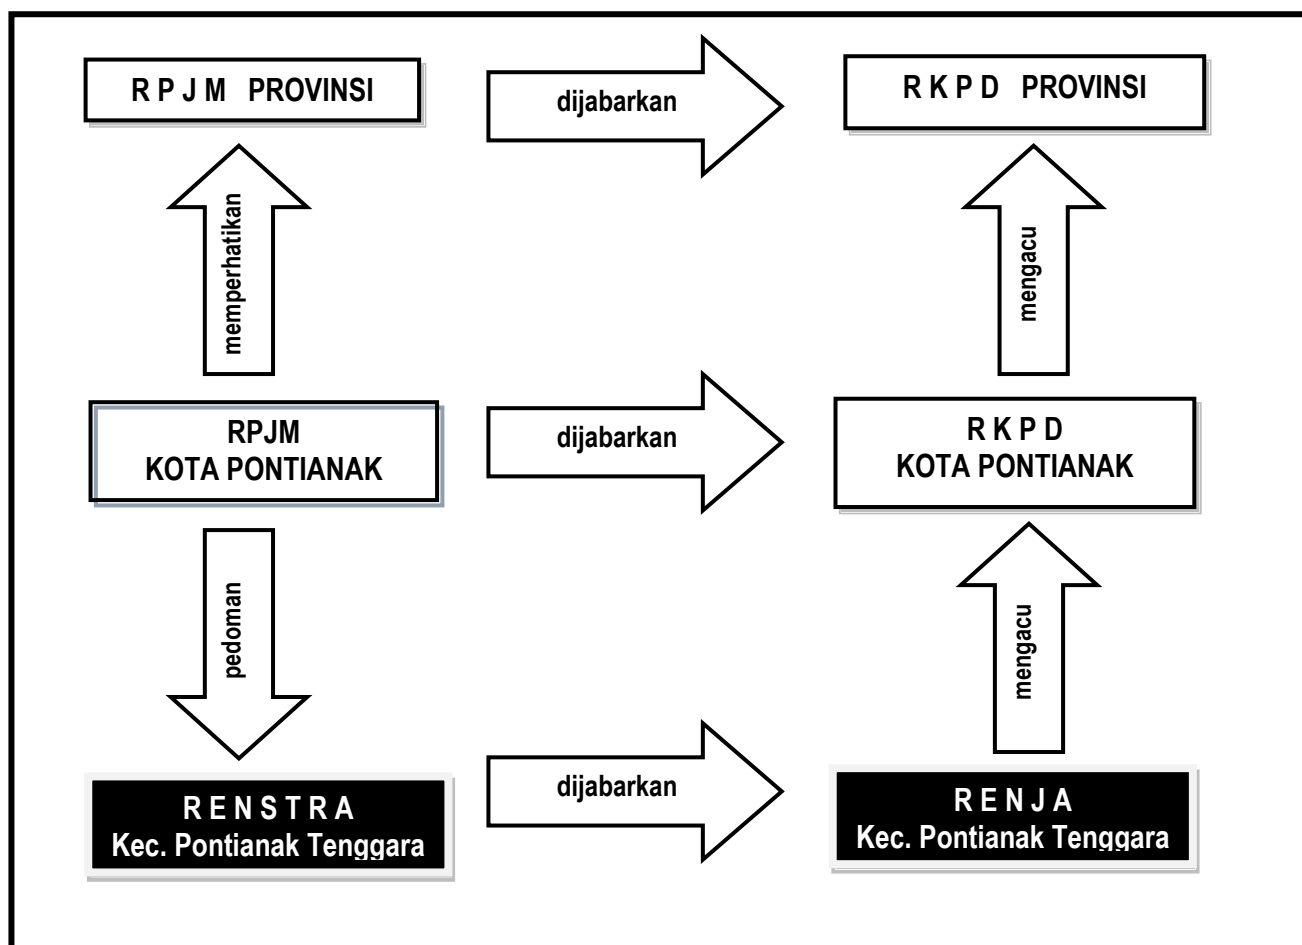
R P J M PROVINSI

dijabarkan

R K P D PROVINSI

memperhatikan

mengacu

RPJM
KOTA PONTIANAK

dijabarkan

R K P D
KOTA PONTIANAK

pedoman

mengacu

R E N S T R A
Kec. Pontianak Tenggara

dijabarkan

R E N J A
Kec. Pontianak Tenggara